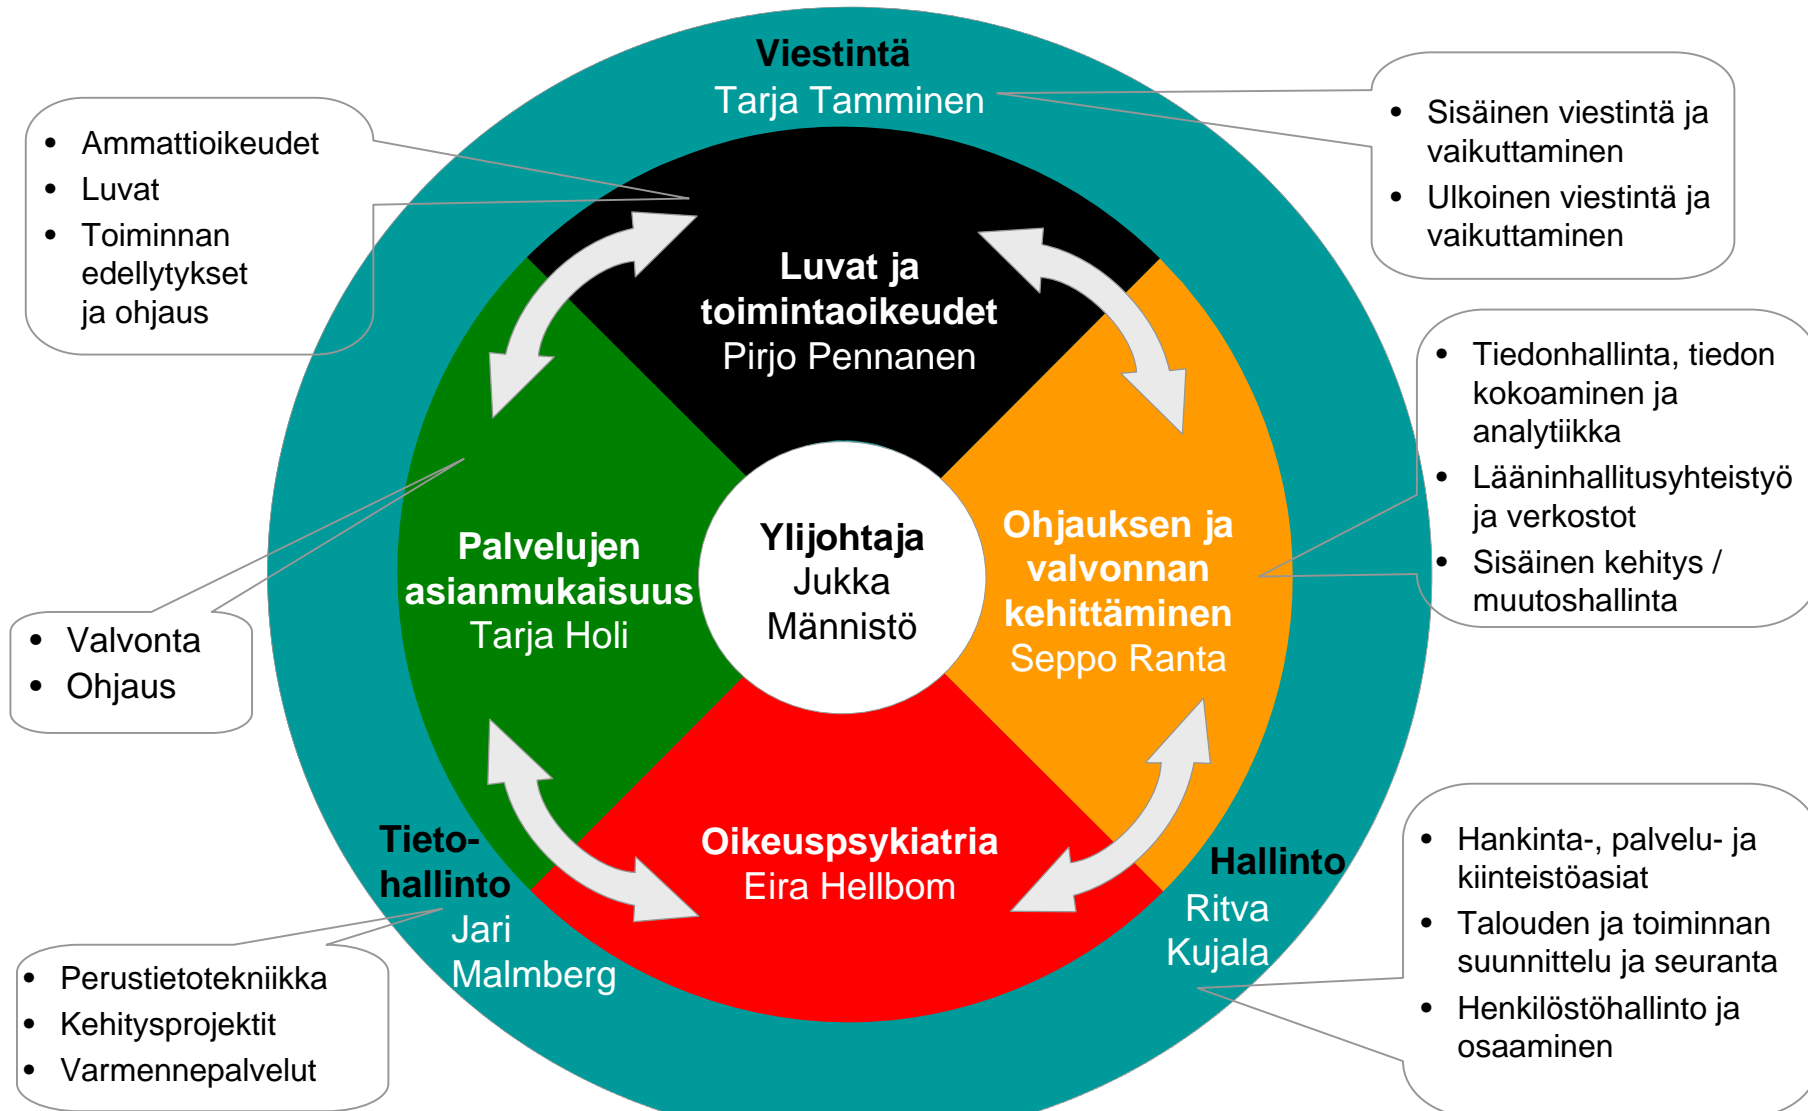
Viestintä
Tarja Tamminen

- Ammattioikeudet
- Luvat
- Toiminnan edellytykset ja ohjaus

- Sisäinen viestintä ja vaikuttaminen
- Ulkoinen viestintä ja vaikuttaminen

Luvat ja toimintaoikeudet
Pirjo Pennanen

- Tiedonhallinta, tiedon kokoaminen ja analytiikka
- Lääninhallitusyhteistyö ja verkostot
- Sisäinen kehitys / muutoshallinta

Palvelujen asianmukaisuus
Tarja Holi

Ylijohtaja
Jukka Männistö

Ohjauksen ja valvonnan kehittäminen
Seppo Ranta

- Valvonta
- Ohjaus

Oikeuspsykiatria
Eira Hellbom

Tietohallinto
Jari Malmberg

Hallinto
Ritva Kujala

- Hankinta-, palvelu- ja kiinteistöasiat
- Talouden ja toiminnan suunnittelu ja seuranta
- Henkilöstöhallinto ja osaaminen

- Perustietotekniikka
- Kehitysprojektit
- Varmennepalvelut